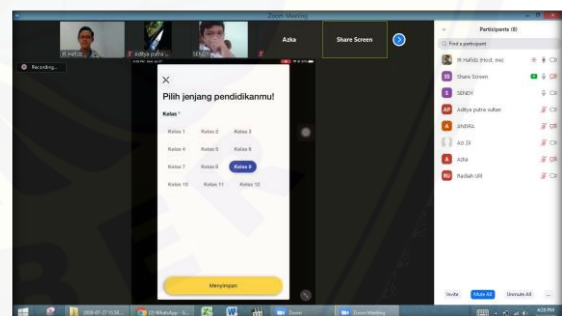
Zoom Meeting

M Hafidz | Aditya putra ... | SENDY | Azka | Share Screen

Recording...

Participants (8)

Find a participant

M Hafidz (Host, me)
Share Screen
SENDY
Aditya putra sultan
ENDRA
Azi Zil
Azka
Radiah Ulil

Pilih jenjang pendidikanmu!

Kelas *

Kelas 1 Kelas 2 Kelas 3
Kelas 4 Kelas 5 Kelas 6
Kelas 7 Kelas 8 Kelas 9
Kelas 10 Kelas 11 Kelas 12

Menyimpan

Invite Mute All Unmute All

Zoom Zoom Meeting

4:28 PM